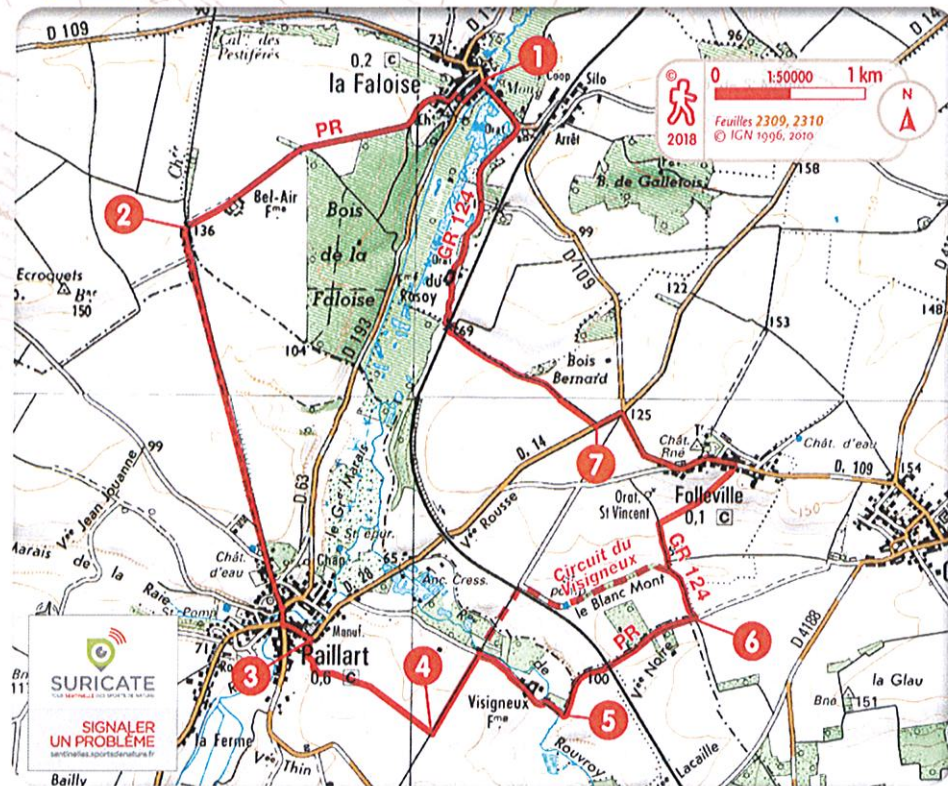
D 109
Cal. des Pestiférés
0.2 C
la Faloise
73
1
Coop Silo
Arrêt
0 1:50000 1 km
N
2018
Feuilles 2309, 2310
© IGN 1996, 2010
PR
2
136
Bel-Air Fme
Bois de la Faloise
B. de Gallefois
158
GR 124
du Rosoy
99
D 109
122
Ecroquets
Bar 150
104
D 193
69
153
148
Bois Bernard
125
99
D. 14
7
Chât. Rné
Chât. d'eau
D. 109
154
Vve Jean Jouanne
Marais
de la Raie
D. 63
Le Gd Marais
Vve Rousse
Orat. St Vincent
Folleville
0,1 C
Chât. d'eau
Chap.
Anc. Cress.
Circuit du Visigneux
GR 124
le Blanc Mont
SURICATE
SIGNALER UN PROBLÈME
sentinelles.sportsdenature.fr
3
Paillart
Manuf.
0,6 C
4
Visigneux Fme
5
PR
100
6
D 4188
la Glau
151
La Ferme
Vve Thin
Bailly
Rouvroy
Lacaille